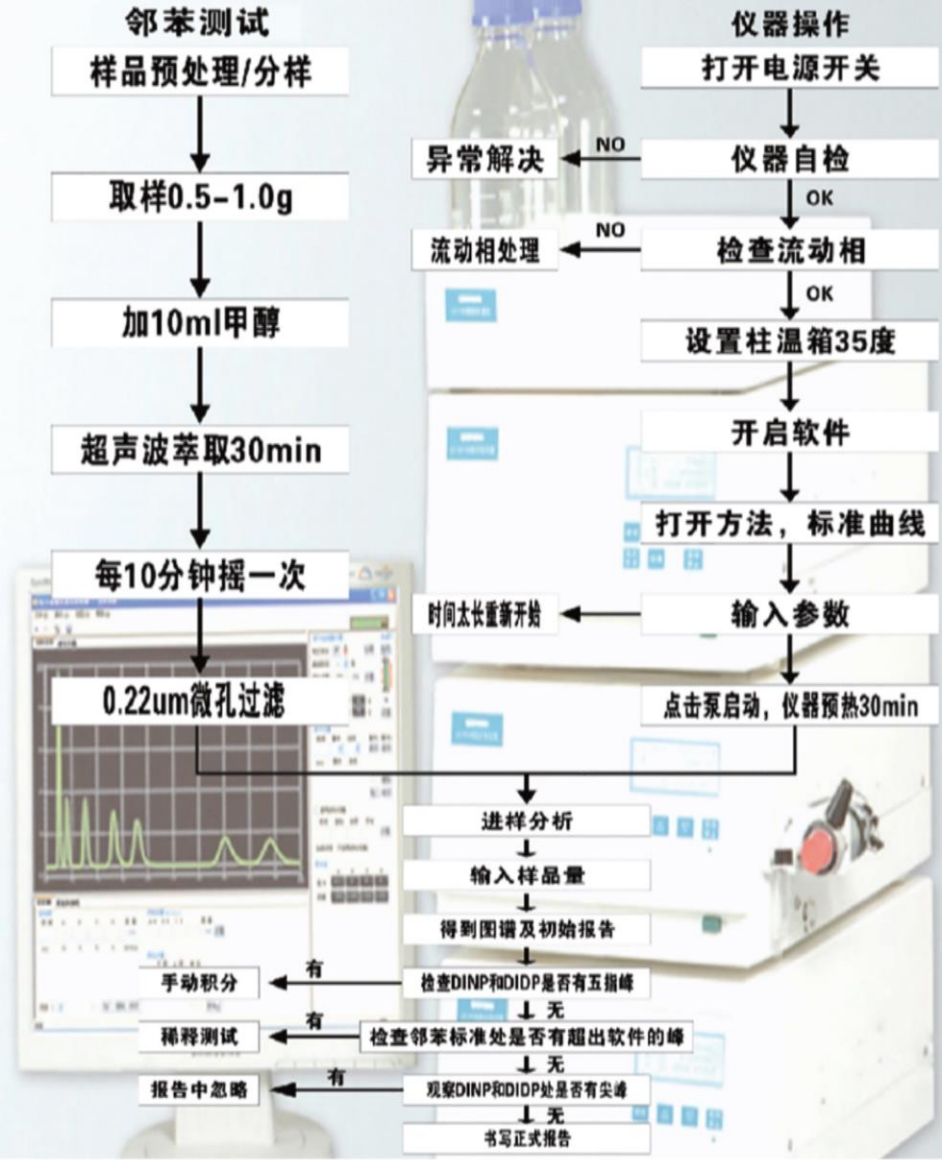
邻苯测试

样品预处理/分样

取样0.5-1.0g

加10ml甲醇

超声波萃取30min

每10分钟摇一次

0.22um微孔过滤

仪器操作

打开电源开关

仪器自检

NO

异常解决

OK

检查流动相

NO

流动相处理

OK

设置柱温箱35度

开启软件

打开方法，标准曲线

输入参数

时间太长重新开始

点击泵启动，仪器预热30min

进样分析

输入样品量

得到图谱及初始报告

检查DINP和DIDP是否有五指峰

有

手动积分

无

检查邻苯标准处是否有超出软件的峰

有

稀释测试

无

观察DINP和DIDP处是否有尖峰

有

报告中忽略

无

书写正式报告